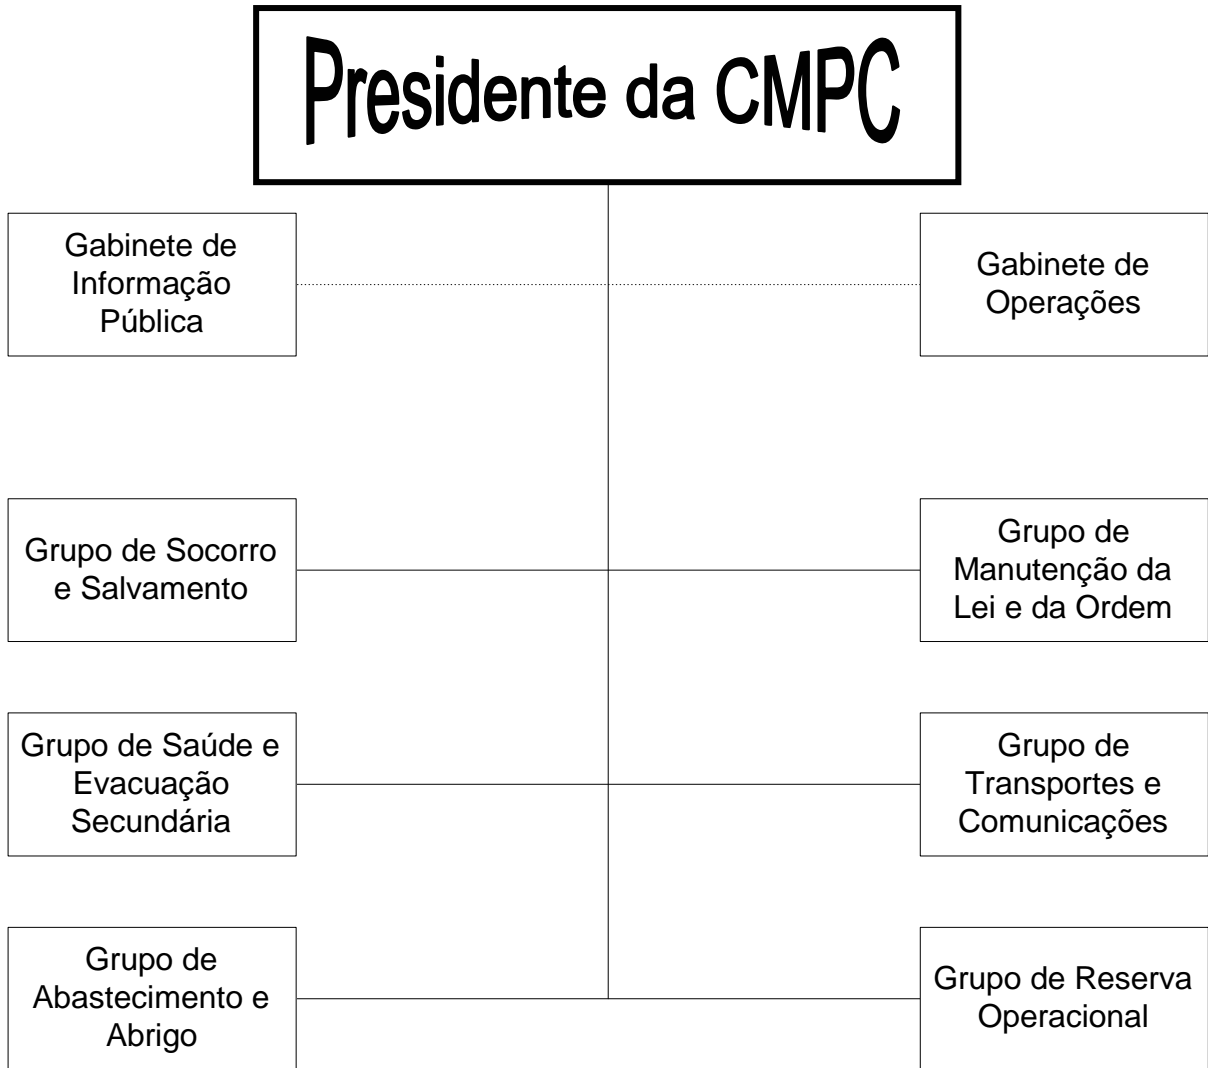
Presidente da CMPC

Gabinete de Informação Pública

Gabinete de Operações

Grupo de Socorro e Salvamento

Grupo de Manutenção da Lei e da Ordem

Grupo de Saúde e Evacuação Secundária

Grupo de Transportes e Comunicações

Grupo de Abastecimento e Abrigo

Grupo de Reserva Operacional